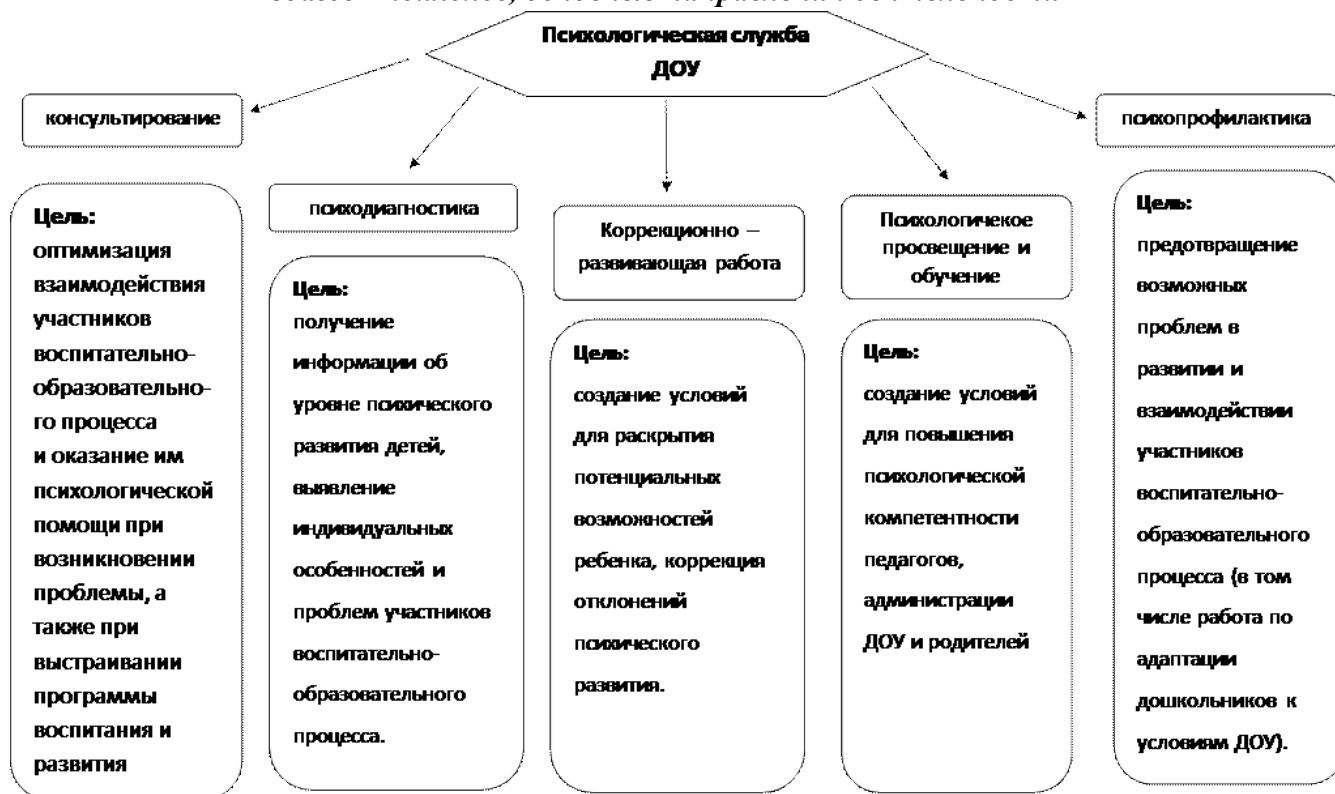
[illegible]

Психологическая служба ДОУ

консультирование

Цель: оптимизация взаимодействия участников воспитательно-образовательного процесса и оказание им психологической помощи при возникновении проблемы, а также при выстраивании программы воспитания и развития

психодиагностика

Цель: получение информации об уровне психического развития детей, выявление индивидуальных особенностей и проблем участников воспитательно-образовательного процесса.

Коррекционно – развивающая работа

Цель: создание условий для раскрытия потенциальных возможностей ребенка, коррекция отклонений психического развития.

Психологичекое просвещение и обучение

Цель: создание условий для повышения психологической компетентности педагогов, администрации ДОУ и родителей

психопрофилактика

Цель: предотвращение возможных проблем в развитии и взаимодействии участников воспитательно-образовательного процесса (в том числе работа по адаптации дошкольников к условиям ДОУ).